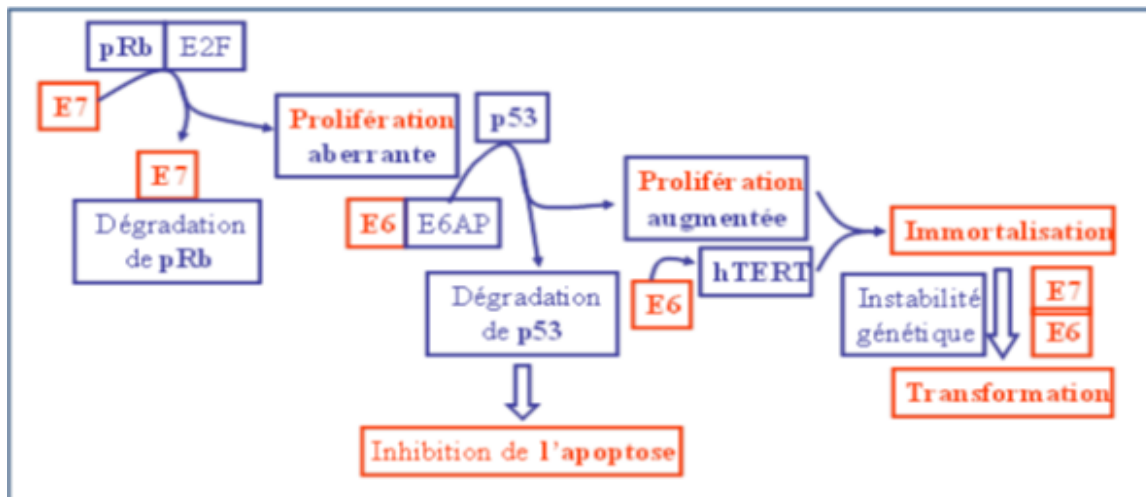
pRb E2F

E7

E7

Dégradation de pRb

Prolifération aberrante

p53

E6 E6AP

Dégradation de p53

Inhibition de l'apoptose

Prolifération augmentée

E6

hTERT

Immortalisation

Instabilité génétique

E7

E6

Transformation